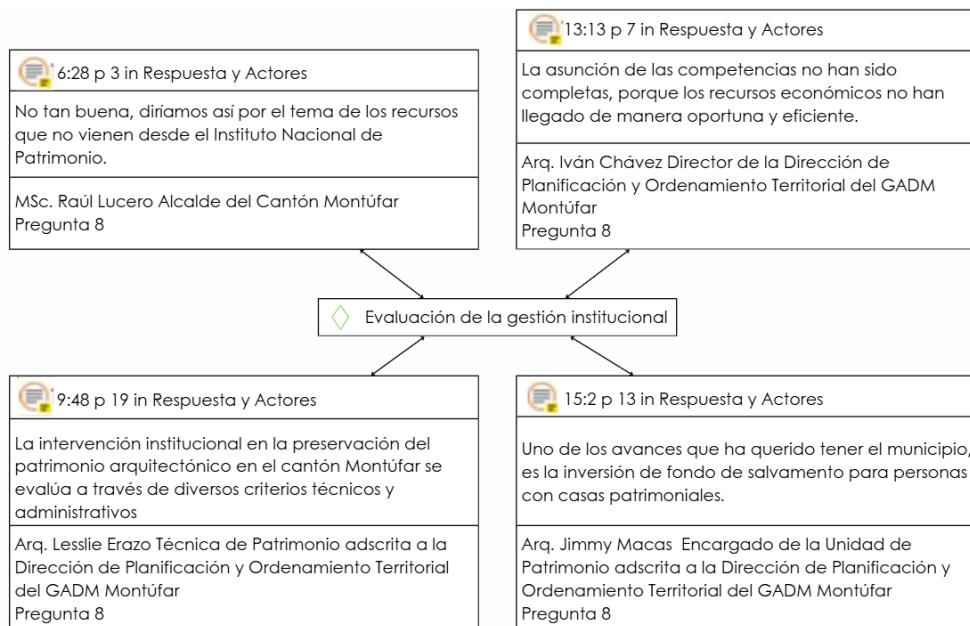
6:28 p 3 in Respuesta y Actores

No tan buena, diríamos así por el tema de los recursos que no vienen desde el Instituto Nacional de Patrimonio.

MSc. Raúl Lucero Alcalde del Cantón Montúfar
Pregunta 8

13:13 p 7 in Respuesta y Actores

La asunción de las competencias no han sido completas, porque los recursos económicos no han llegado de manera oportuna y eficiente.

Arq. Iván Chávez Director de la Dirección de Planificación y Ordenamiento Territorial del GADM Montúfar
Pregunta 8

Evaluación de la gestión institucional

9:48 p 19 in Respuesta y Actores

La intervención institucional en la preservación del patrimonio arquitectónico en el cantón Montúfar se evalúa a través de diversos criterios técnicos y administrativos

Arq. Lesslie Erazo Técnica de Patrimonio adscrita a la Dirección de Planificación y Ordenamiento Territorial del GADM Montúfar
Pregunta 8

15:2 p 13 in Respuesta y Actores

Uno de los avances que ha querido tener el municipio, es la inversión de fondo de salvamento para personas con casas patrimoniales.

Arq. Jimmy Macas Encargado de la Unidad de Patrimonio adscrita a la Dirección de Planificación y Ordenamiento Territorial del GADM Montúfar
Pregunta 8